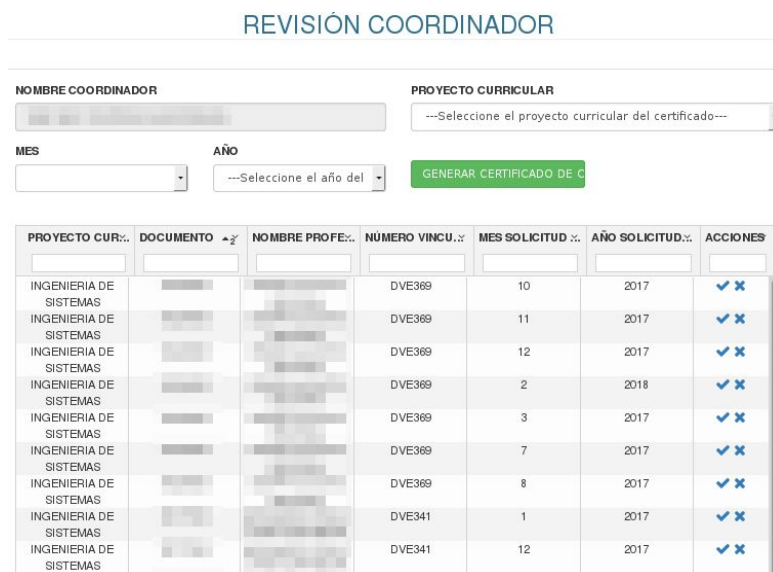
REVISIÓN COORDINADOR

NOMBRE COORDINADOR

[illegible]

PROYECTO CURRICULAR

---Seleccione el proyecto curricular del certificado---

MES

AÑO

---Seleccione el año del

GENERAR CERTIFICADO DE C

| PROYECTO CUR... | DOCUMENTO | NOMBRE PROFE... | NÚMERO VINCU... | MES SOLICITUD ... | AÑO SOLICITUD... | ACCIONES |
|---|---|---|---|---|---|---|
| INGENIERIA DE SISTEMAS | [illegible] | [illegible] | DVE369 | 10 | 2017 | |
| INGENIERIA DE SISTEMAS | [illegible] | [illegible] | DVE369 | 11 | 2017 | |
| INGENIERIA DE SISTEMAS | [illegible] | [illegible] | DVE369 | 12 | 2017 | |
| INGENIERIA DE SISTEMAS | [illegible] | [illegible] | DVE369 | 2 | 2018 | |
| INGENIERIA DE SISTEMAS | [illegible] | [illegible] | DVE369 | 3 | 2017 | |
| INGENIERIA DE SISTEMAS | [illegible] | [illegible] | DVE369 | 7 | 2017 | |
| INGENIERIA DE SISTEMAS | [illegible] | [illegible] | DVE369 | 8 | 2017 | |
| INGENIERIA DE SISTEMAS | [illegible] | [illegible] | DVE341 | 1 | 2017 | |
| INGENIERIA DE SISTEMAS | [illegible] | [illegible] | DVE341 | 12 | 2017 | |